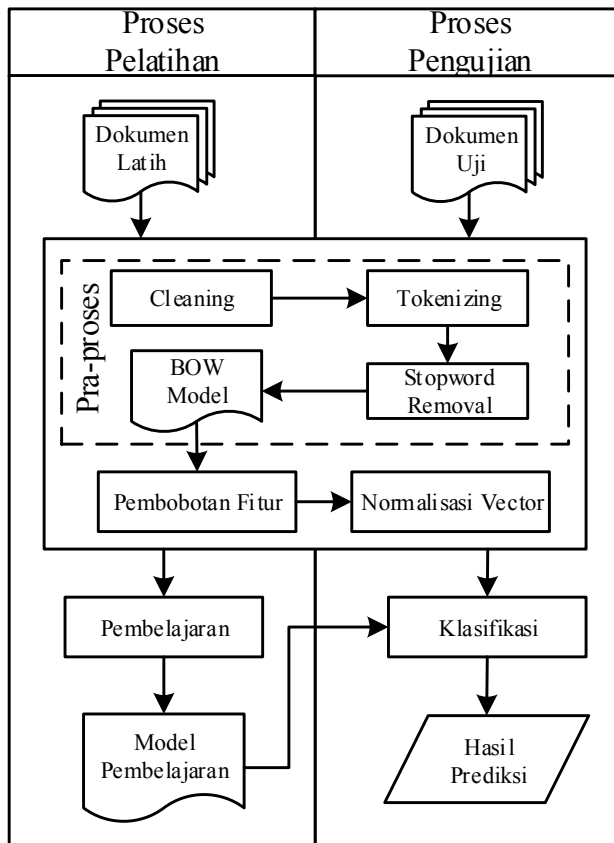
Proses Pelatihan

Proses Pengujian

Dokumen Latih

Dokumen Uji

Pra-proses

Cleaning

Tokenizing

Stopword Removal

BOW Model

Pembobotan Fitur

Normalisasi Vector

Pembelajaran

Klasifikasi

Model Pembelajaran

Hasil Prediksi